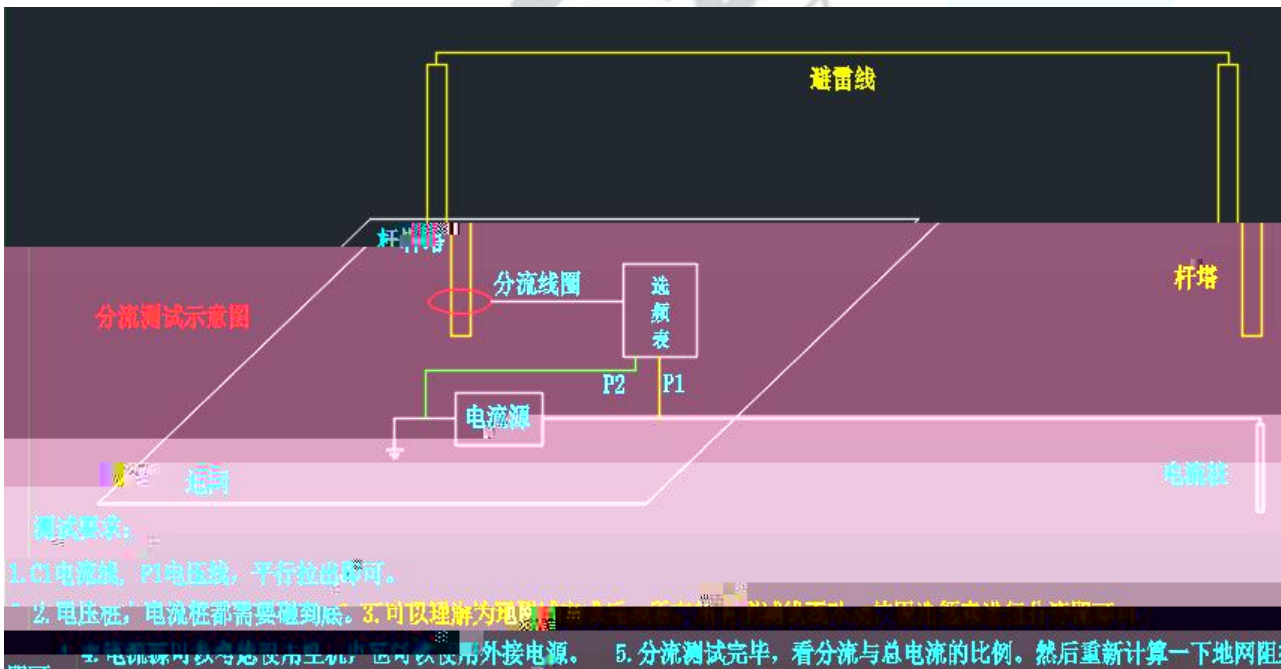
避雷线

杆塔

分流线圈

选频表

杆塔

分流测试示意图

P2 P1

电流源

地网

电流桩

测试要求：

1.C1电流线，P1电压线，平行拉出即可。

2.电压桩，电流桩都需要碰到底。3.可以理解为地网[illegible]

4.电流源可以考虑使用主机，也可以使用外接电源。 5.分流测试完毕，看分流与总电流的比例。然后重新计算一下地网阻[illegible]